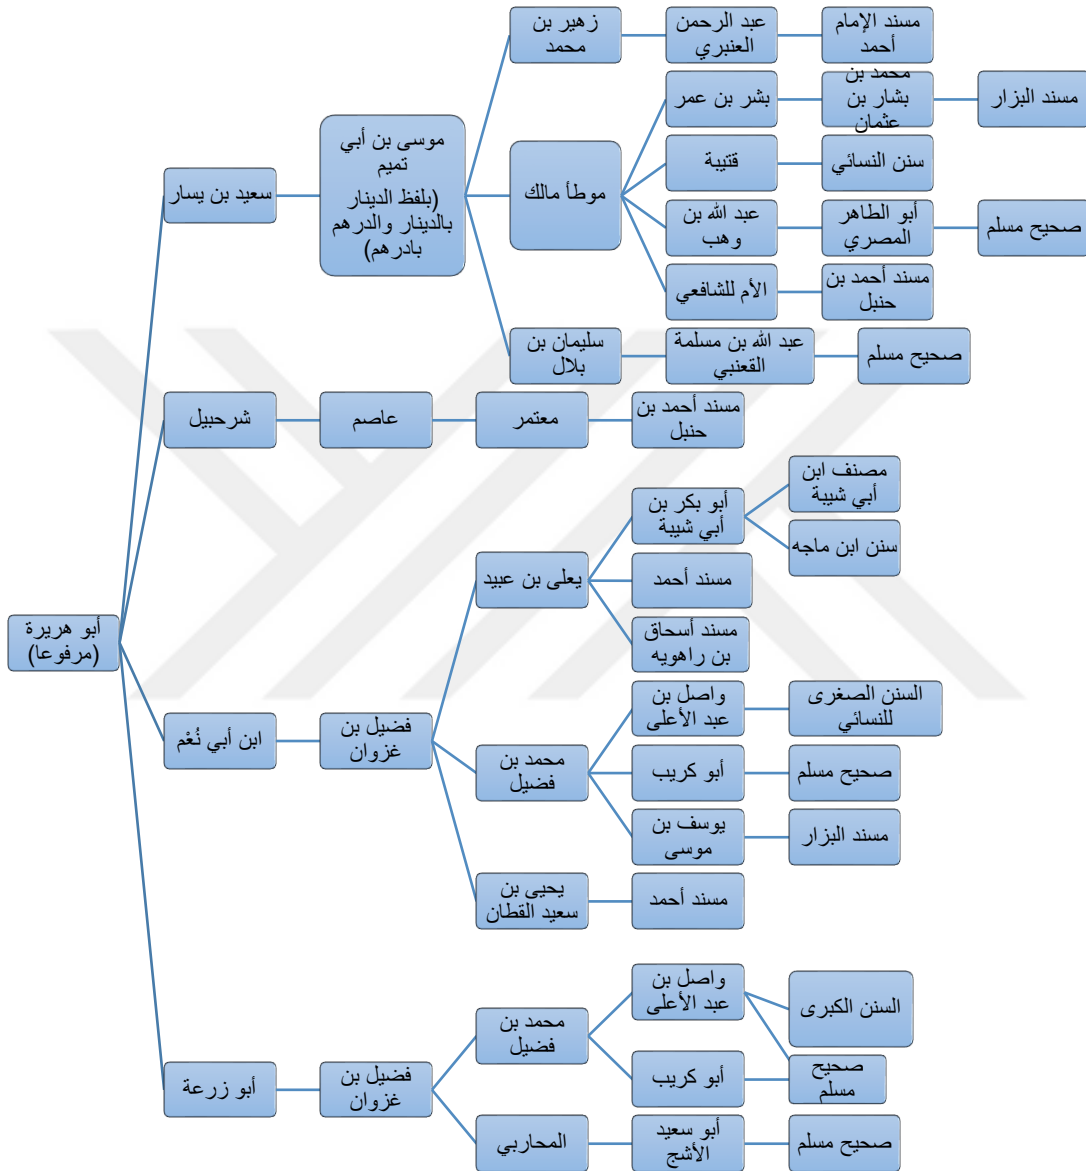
أبو هريرة (مرفوعا)

سعيد بن يسار

موسى بن أبي تميم (بلفظ الدينار بالدينار والدرهم بادرهم)

زهير بن محمد

عبد الرحمن العنبري

مسند الإمام أحمد

موطأ مالك

بشر بن عمر

محمد بن بشار بن عثمان

مسند البزار

قتيبة

سنن النسائي

عبد الله بن وهب

أبو الطاهر المصري

صحيح مسلم

الأم للشافعي

مسند أحمد بن حنبل

سليمان بن بلال

عبد الله بن مسلمة القعنبي

صحيح مسلم

شرحبيل

عاصم

معتمر

مسند أحمد بن حنبل

ابن أبي نُعْم

فضيل بن غزوان

يعلى بن عبيد

أبو بكر بن أبي شيبة

مصنف ابن أبي شيبة

سنن ابن ماجه

مسند أحمد

مسند أسحاق بن راهويه

محمد بن فضيل

واصل بن عبد الأعلى

السنن الصغرى للنسائي

أبو كريب

صحيح مسلم

يوسف بن موسى

مسند البزار

يحيى بن سعيد القطان

مسند أحمد

أبو زرعة

فضيل بن غزوان

محمد بن فضيل

واصل بن عبد الأعلى

السنن الكبرى

أبو كريب

صحيح مسلم

المحاربي

أبو سعيد الأشج

صحيح مسلم